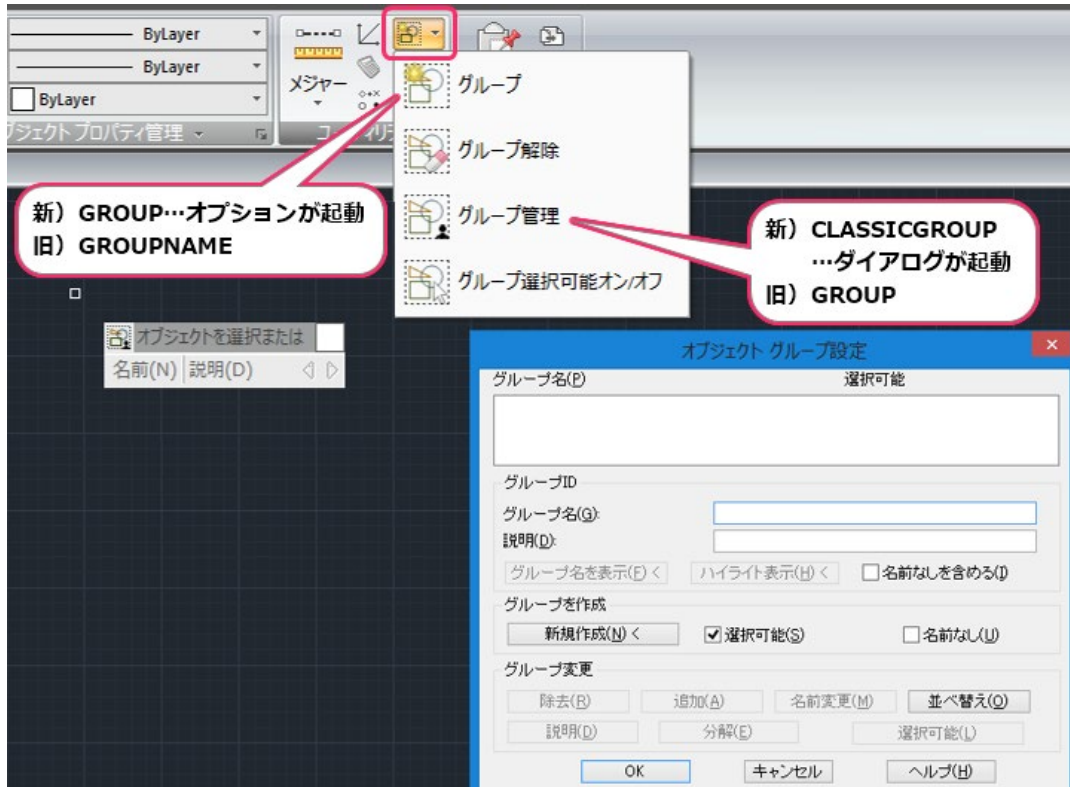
ByLayer
ByLayer
ByLayer
ジェクト プロパティ管理
メジャー
グループ
グループ解除
グループ管理
グループ選択可能オン/オフ

新）GROUP…オプションが起動
旧）GROUPNAME

新）CLASSICGROUP
…ダイアログが起動
旧）GROUP

オブジェクトを選択または
名前(N) 説明(D)

オブジェクト グループ設定
グループ名(P)
選択可能
グループID
グループ名(G):
説明(D):
グループ名を表示(F) <
ハイライト表示(H) <
名前なしを含める(I)
グループを作成
新規作成(N) <
選択可能(S)
名前なし(U)
グループ変更
除去(R)
追加(A)
名前変更(M)
並べ替え(O)
説明(D)
分解(E)
選択可能(L)
OK
キャンセル
ヘルプ(H)